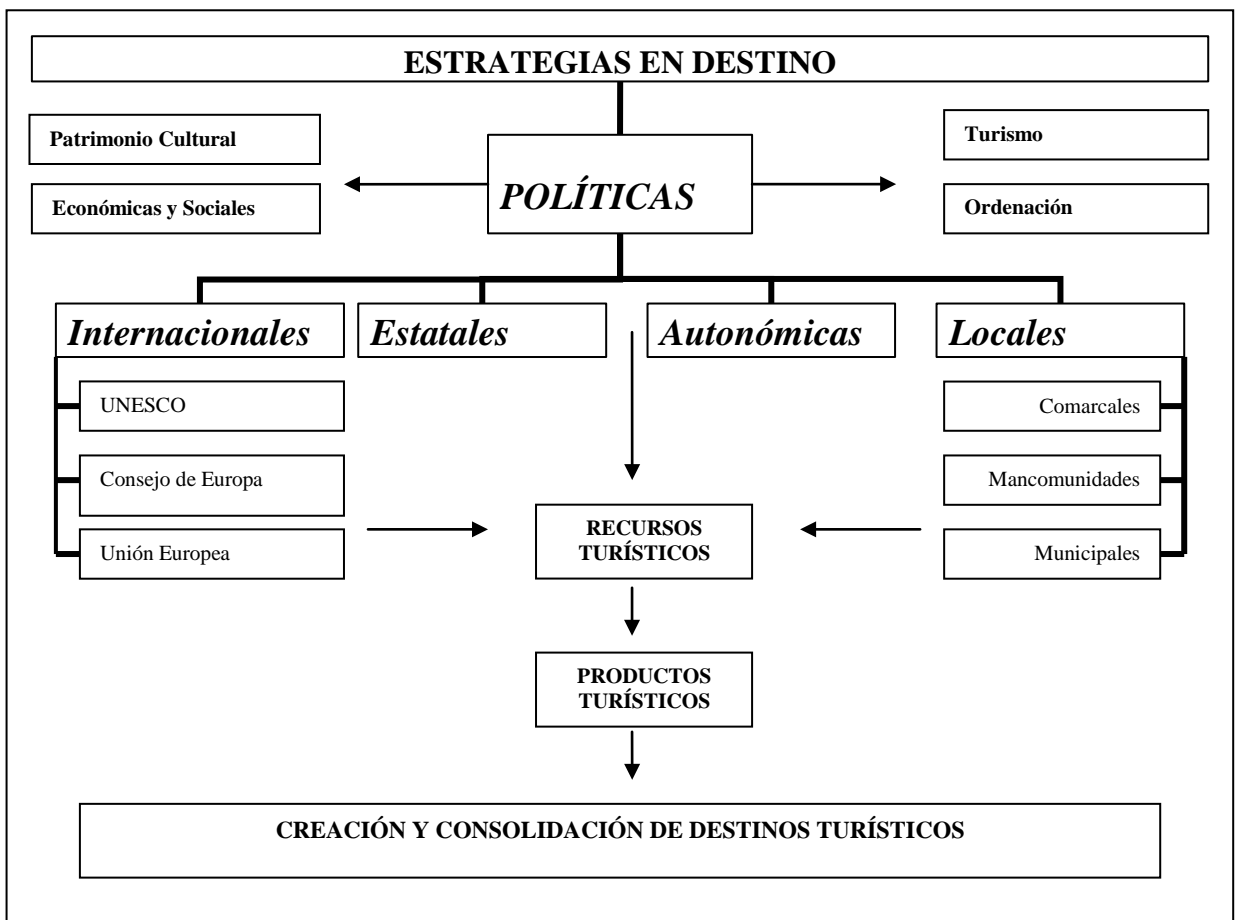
ESTRATEGIAS EN DESTINO

Patrimonio Cultural

Económicas y Sociales

POLÍTICAS

Turismo

Ordenación

Internacionales

Estatales

Autonómicas

Locales

UNESCO

Consejo de Europa

Unión Europea

Comarcales

Mancomunidades

Municipales

RECURSOS TURÍSTICOS

PRODUCTOS TURÍSTICOS

CREACIÓN Y CONSOLIDACIÓN DE DESTINOS TURÍSTICOS